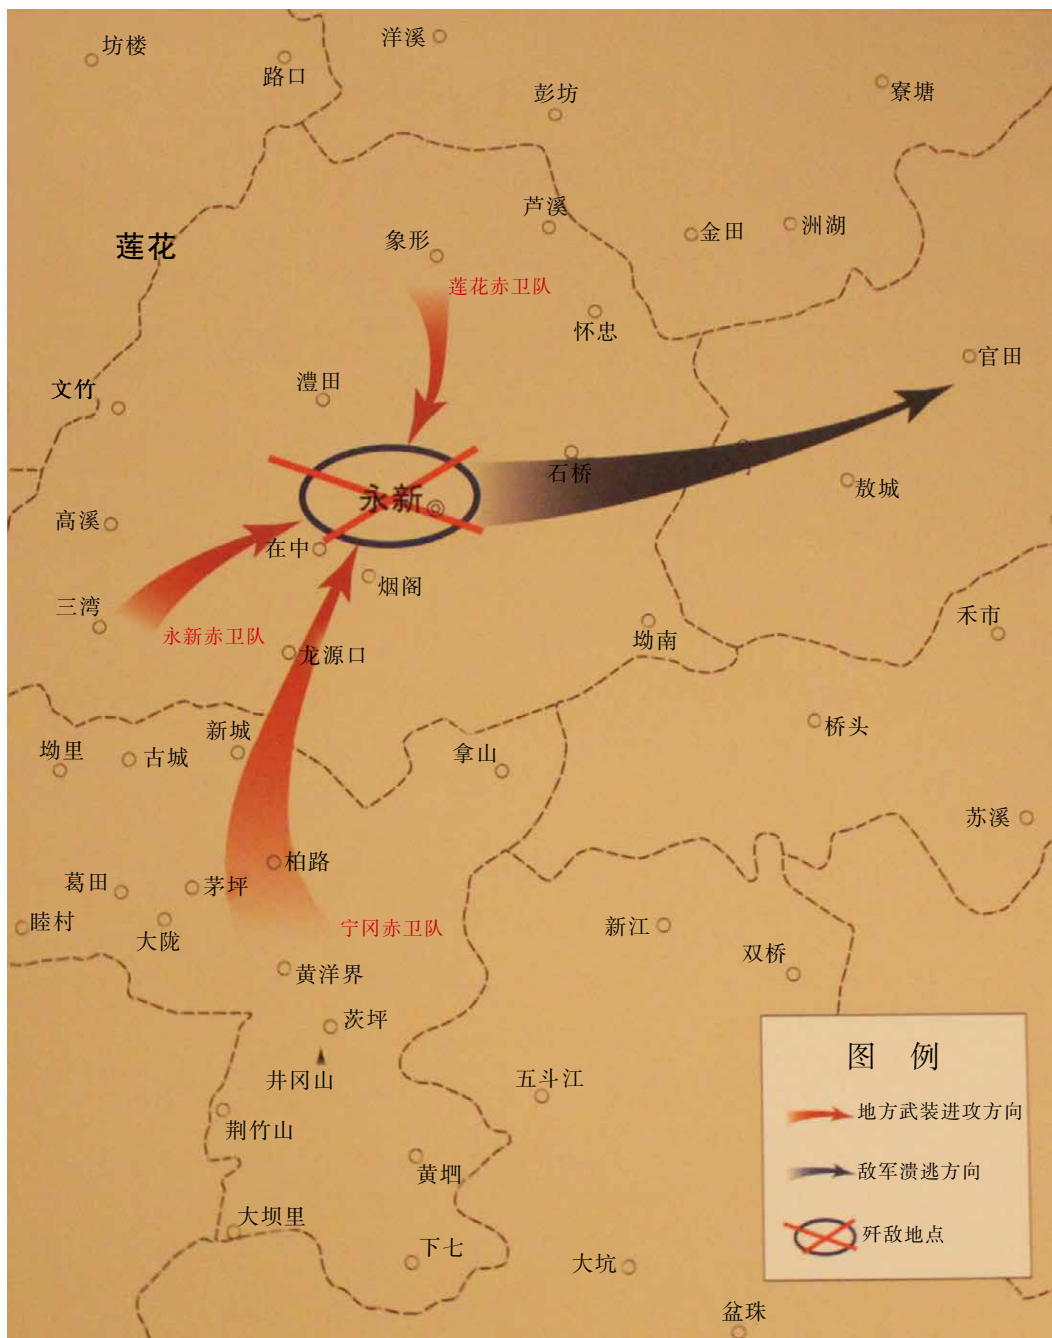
坊楼
路口
洋溪
彭坊
寮塘
莲花
象形
芦溪
金田
洲湖
莲花赤卫队
怀忠
官田
文竹
澧田
石桥
敖城
永新
高溪
在中
烟阁
三湾
永新赤卫队
坳南
禾市
龙源口
新城
桥头
坳里
古城
拿山
苏溪
柏路
葛田
茅坪
睦村
大陇
宁冈赤卫队
新江
双桥
黄洋界
茨坪
井冈山
五斗江
荆竹山
黄坳
大坝里
下七
大坑
盆珠
图 例
地方武装进攻方向
敌军溃逃方向
歼敌地点